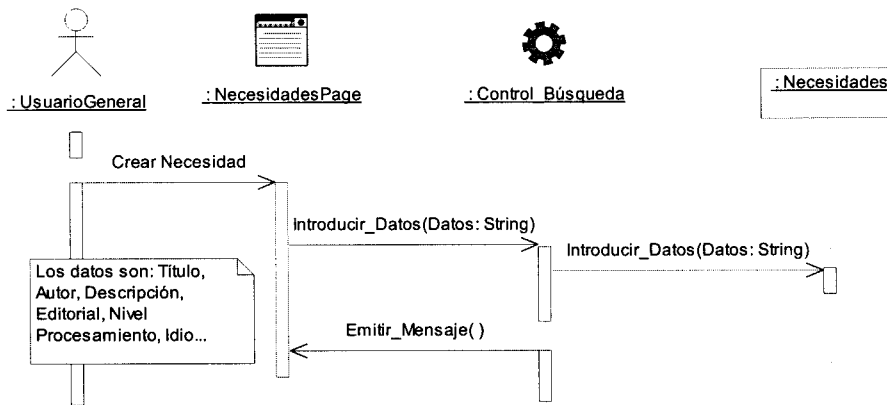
: UsuarioGeneral

: NecesidadesPage

: Control_Búsqueda

: Necesidades

Crear Necesidad

Introducir_Datos(Datos: String)

Introducir_Datos(Datos: String)

Los datos son: Título, Autor, Descripción, Editorial, Nivel Procesamiento, Idio...

Emitir_Mensaje( )